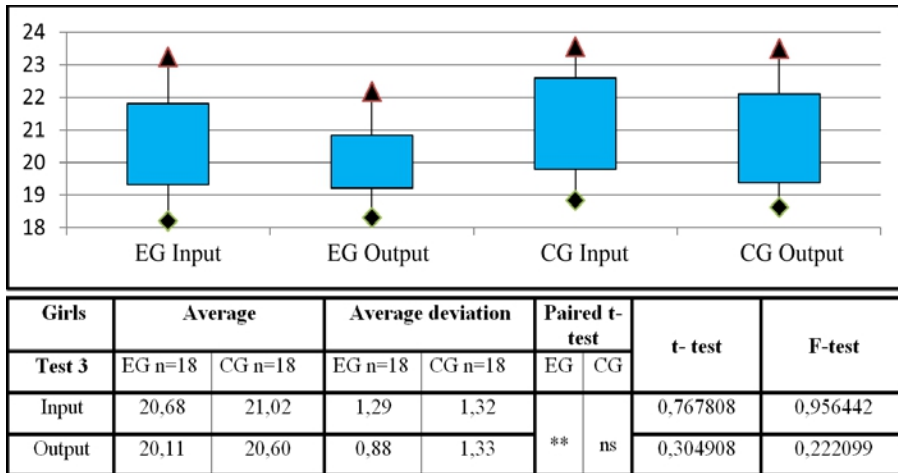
24
23
22
21
20
19
18

EG Input
EG Output
CG Input
CG Output

| Girls | Average | | Average deviation | | Paired t-test | | t- test | F-test |
|---|---|---|---|---|---|---|---|---|
| Test 3 | EG n=18 | CG n=18 | EG n=18 | CG n=18 | EG | CG | | |
| Input | 20,68 | 21,02 | 1,29 | 1,32 | ** | ns | 0,767808 | 0,956442 |
| Output | 20,11 | 20,60 | 0,88 | 1,33 | | | 0,304908 | 0,222099 |